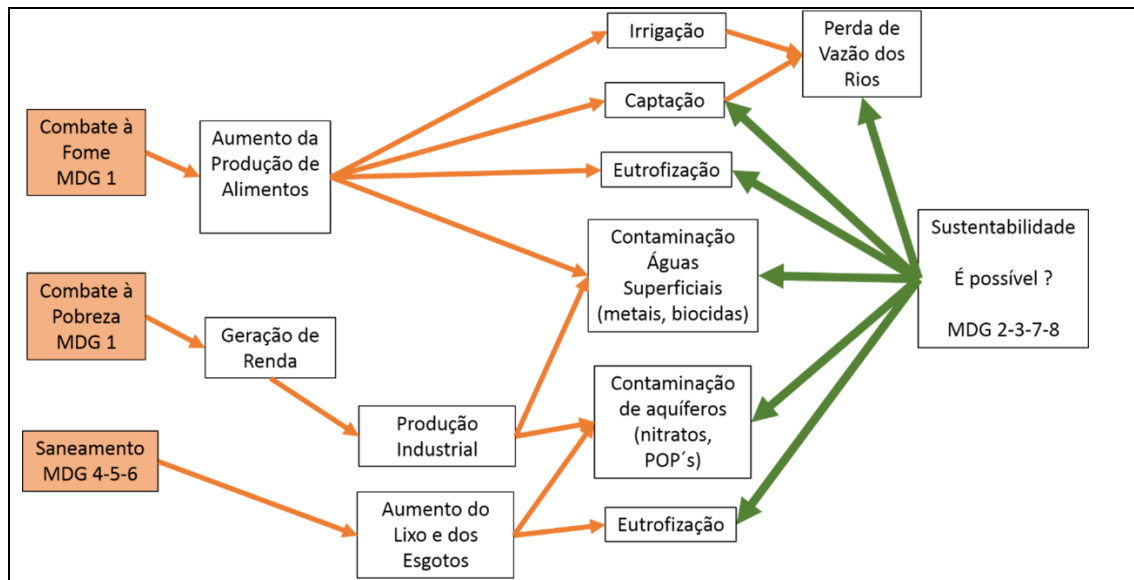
Combate à Fome MDG 1

Aumento da Produção de Alimentos

Irrigação

Captação

Eutrofização

Perda de Vazão dos Rios

Contaminação Águas Superficiais (metais, biocidas)

Sustentabilidade

É possível ?

MDG 2-3-7-8

Combate à Pobreza MDG 1

Geração de Renda

Produção Industrial

Contaminação de aquíferos (nitratos, POP´s)

Saneamento MDG 4-5-6

Aumento do Lixo e dos Esgotos

Eutrofização